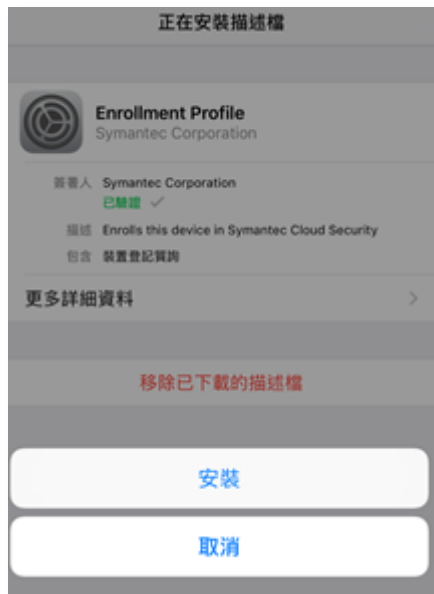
正在安裝描述檔

Enrollment Profile
Symantec Corporation

簽署人 Symantec Corporation
已驗證 ✓
描述 Enrolls this device in Symantec Cloud Security
包含 裝置登記質詢

更多詳細資料

移除已下載的描述檔

安裝

取消